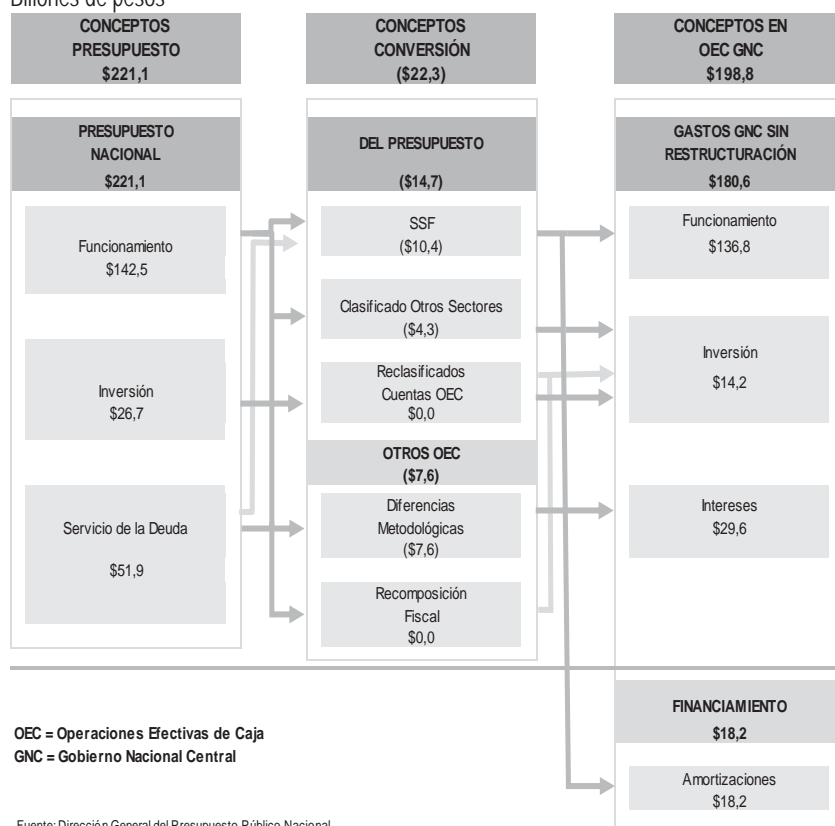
Billones de pesos

CONCEPTOS PRESUPUESTO $221,1

CONCEPTOS CONVERSIÓN ($22,3)

CONCEPTOS EN OEC GNC $198,8

PRESUPUESTO NACIONAL $221,1

Funcionamiento $142,5

Inversión $26,7

Servicio de la Deuda $51,9

DEL PRESUPUESTO ($14,7)

SSF ($10,4)

Clasificado Otros Sectores ($4,3)

Reclasificados Cuentas OEC $0,0

OTROS OEC ($7,6)

Diferencias Metodológicas ($7,6)

Recomposición Fiscal $0,0

GASTOS GNC SIN RESTRUCTURACIÓN $180,6

Funcionamiento $136,8

Inversión $14,2

Intereses $29,6

FINANCIAMIENTO $18,2

Amortizaciones $18,2

OEC = Operaciones Efectivas de Caja
GNC = Gobierno Nacional Central

Fuente: Dirección General del Presupuesto Público Nacional